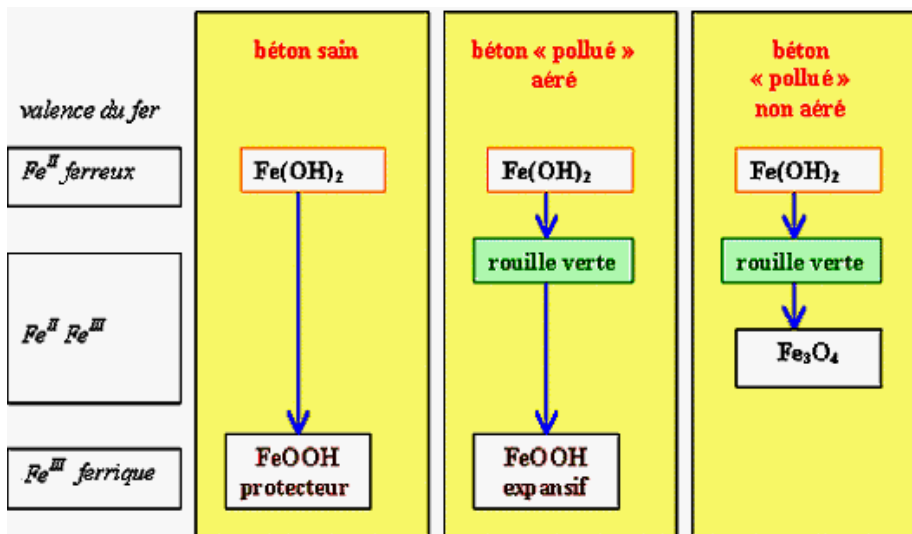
valence du fer

$Fe^{II}$ ferreux

$Fe^{II}$ $Fe^{III}$

$Fe^{III}$ ferrique

béton sain

$Fe(OH)_2$

FeOOH protecteur

béton « pollué » aéré

$Fe(OH)_2$

rouille verte

FeOOH expansif

béton « pollué » non aéré

$Fe(OH)_2$

rouille verte

$Fe_3O_4$